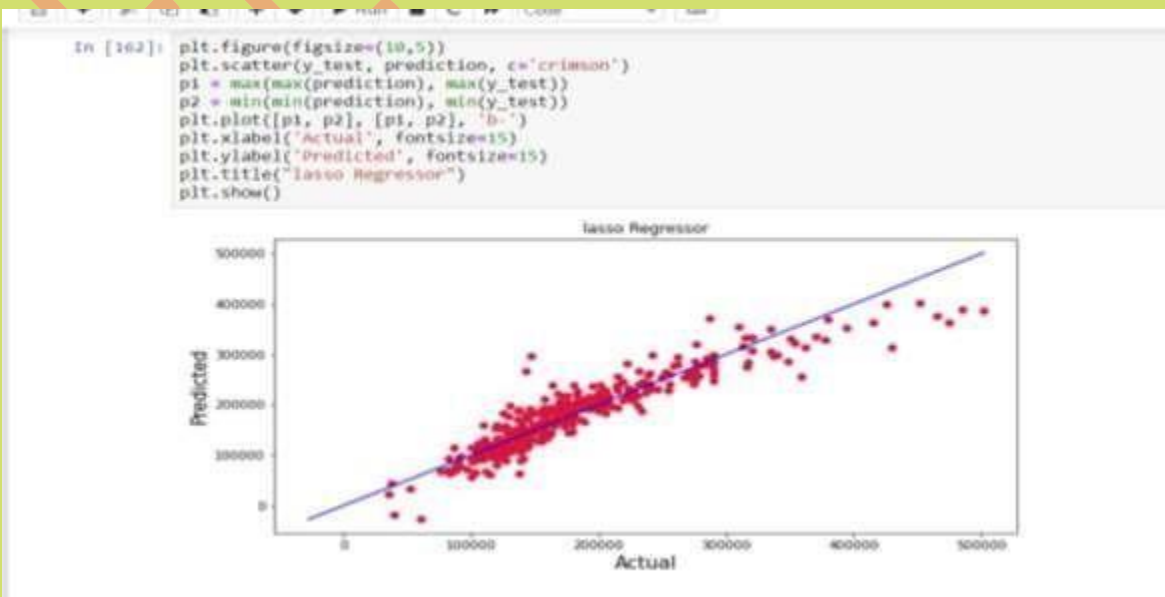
Run Code

In [162]: plt.figure(figsize=(10,5))
plt.scatter(y_test, prediction, c='crimson')
p1 = max(max(prediction), max(y_test))
p2 = min(min(prediction), min(y_test))
plt.plot([p1, p2], [p1, p2], 'b-')
plt.xlabel('Actual', fontsize=15)
plt.ylabel('Predicted', fontsize=15)
plt.title("lasso Regressor")
plt.show()

lasso Regressor

500000
400000
300000
200000
100000
0

Predicted

0
100000
200000
300000
400000
500000

Actual